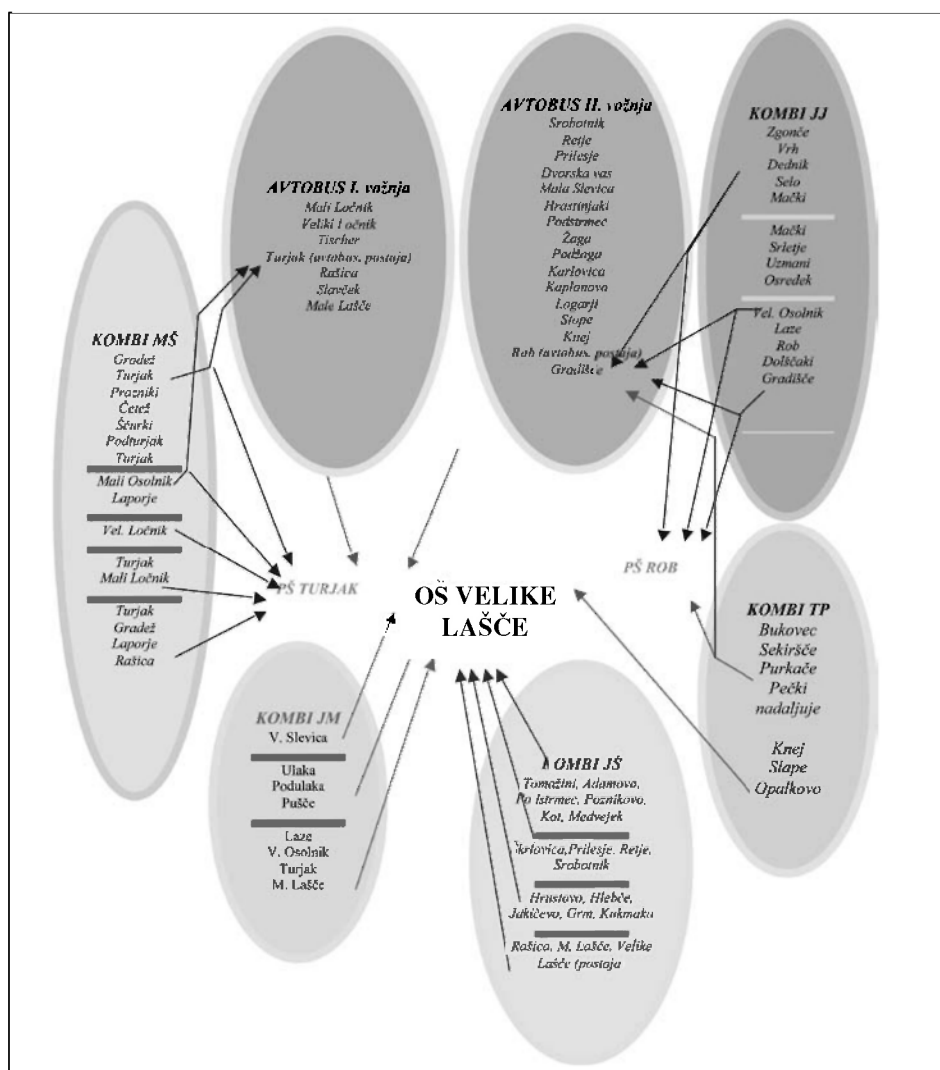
AVTOBUS I. vožnja
Mali Ločnik
Veliki Ločnik
Tischer
Turjak (avtobus. postaja)
Rašica
Slavček
Male Lašče

AVTOBUS II. vožnja
Srobotnik
Retje
Prilesje
Dvorska vas
Mala Slevica
Hrastnjaki
Podstrmec
Žaga
Podžaga
Karlovica
Kaplanovo
Logarji
Stope
Knej
Rob (avtobus. postaja)
Gradišče

KOMBI JJ
Zgonče
Vrh
Dednik
Selo
Mački

Mački
Srletje
Uzmani
Osredek

Vel. Osolnik
Laze
Rob
Dolščaki
Gradišče

KOMBI MŠ
Gradež
Turjak
Prazniki
Četež
Ščurki
Podturjak
Turjak

Mali Osolnik
Laporje

Vel. Ločnik

Turjak
Mali Ločnik

Turjak
Gradež
Laporje
Rašica

PŠ TURJAK

OŠ VELIKE LAŠČE

PŠ ROB

KOMBI TP
Bukovec
Sekirišče
Purkače
Pečki
nadaljuje

Knej
Slape
Opalkovo

KOMBI JM
V. Slevica

Ulaka
Podulaka
Pušče

Laze
V. Osolnik
Turjak
M. Lašče

KOMBI JŠ
Tomažini, Adamovo, Po Istrmec, Poznikovo, Kot, Medvejek

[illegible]rlovica, Prilesje, Retje, Srobotnik

Hrustovo, Hlebče, Jakičevo, Grm, Kukmaka

Rašica, M. Lašče, Velike Lašče (postaja